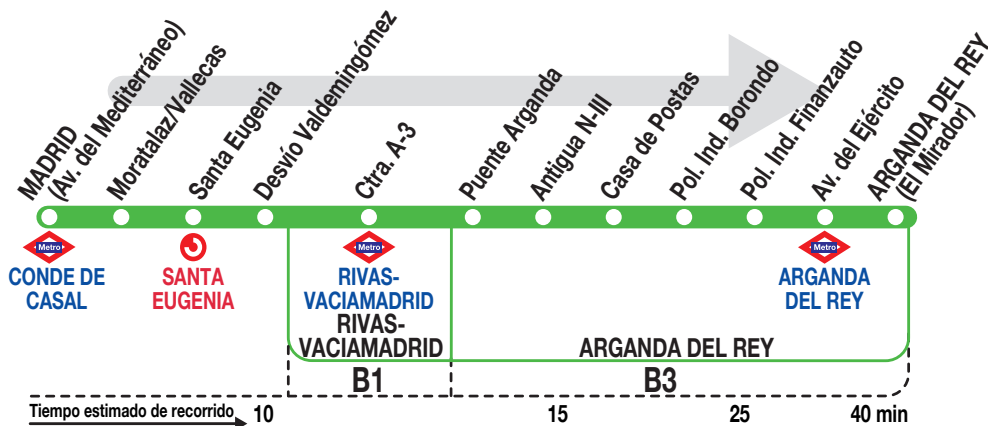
MADRID (Av. del Mediterráneo)
Moratalaz/Vallecas
Santa Eugenia
Desvío Valdemingómez
Ctra. A-3
Puente Arganda
Antigua N-III
Casa de Postas
Pol. Ind. Borondo
Pol. Ind. Finanzauto
Av. del Ejército
ARGANDA DEL REY (El Mirador)

Metro
CONDE DE CASAL

SANTA EUGENIA

Metro
RIVAS-VACIAMADRID

Metro
ARGANDA DEL REY

RIVAS-VACIAMADRID

ARGANDA DEL REY

B1

B3

Tiempo estimado de recorrido 10 15 25 40 min